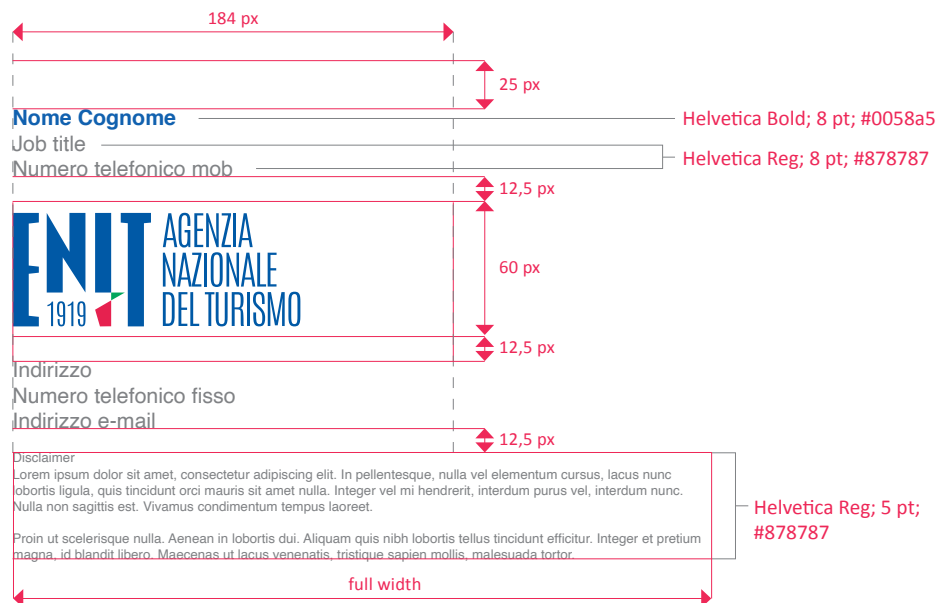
184 px

25 px

Nome Cognome

Helvetica Bold; 8 pt; #0058a5

Job title
Numero telefonico mob

Helvetica Reg; 8 pt; #878787

12,5 px

ENIT 1919

AGENZIA NAZIONALE DEL TURISMO

60 px

12,5 px

Indirizzo
Numero telefonico fisso
Indirizzo e-mail

12,5 px

Disclaimer
Lorem ipsum dolor sit amet, consectetur adipiscing elit. In pellentesque, nulla vel elementum cursus, lacus nunc lobortis ligula, quis tincidunt orci mauris sit amet nulla. Integer vel mi hendrerit, interdum purus vel, interdum nunc. Nulla non sagittis est. Vivamus condimentum tempus laoreet.

Proin ut scelerisque nulla. Aenean in lobortis dui. Aliquam quis nibh lobortis tellus tincidunt efficitur. Integer et pretium magna, id blandit libero. Maecenas ut lacus venenatis, tristique sapien mollis, malesuada tortor.

Helvetica Reg; 5 pt; #878787

full width